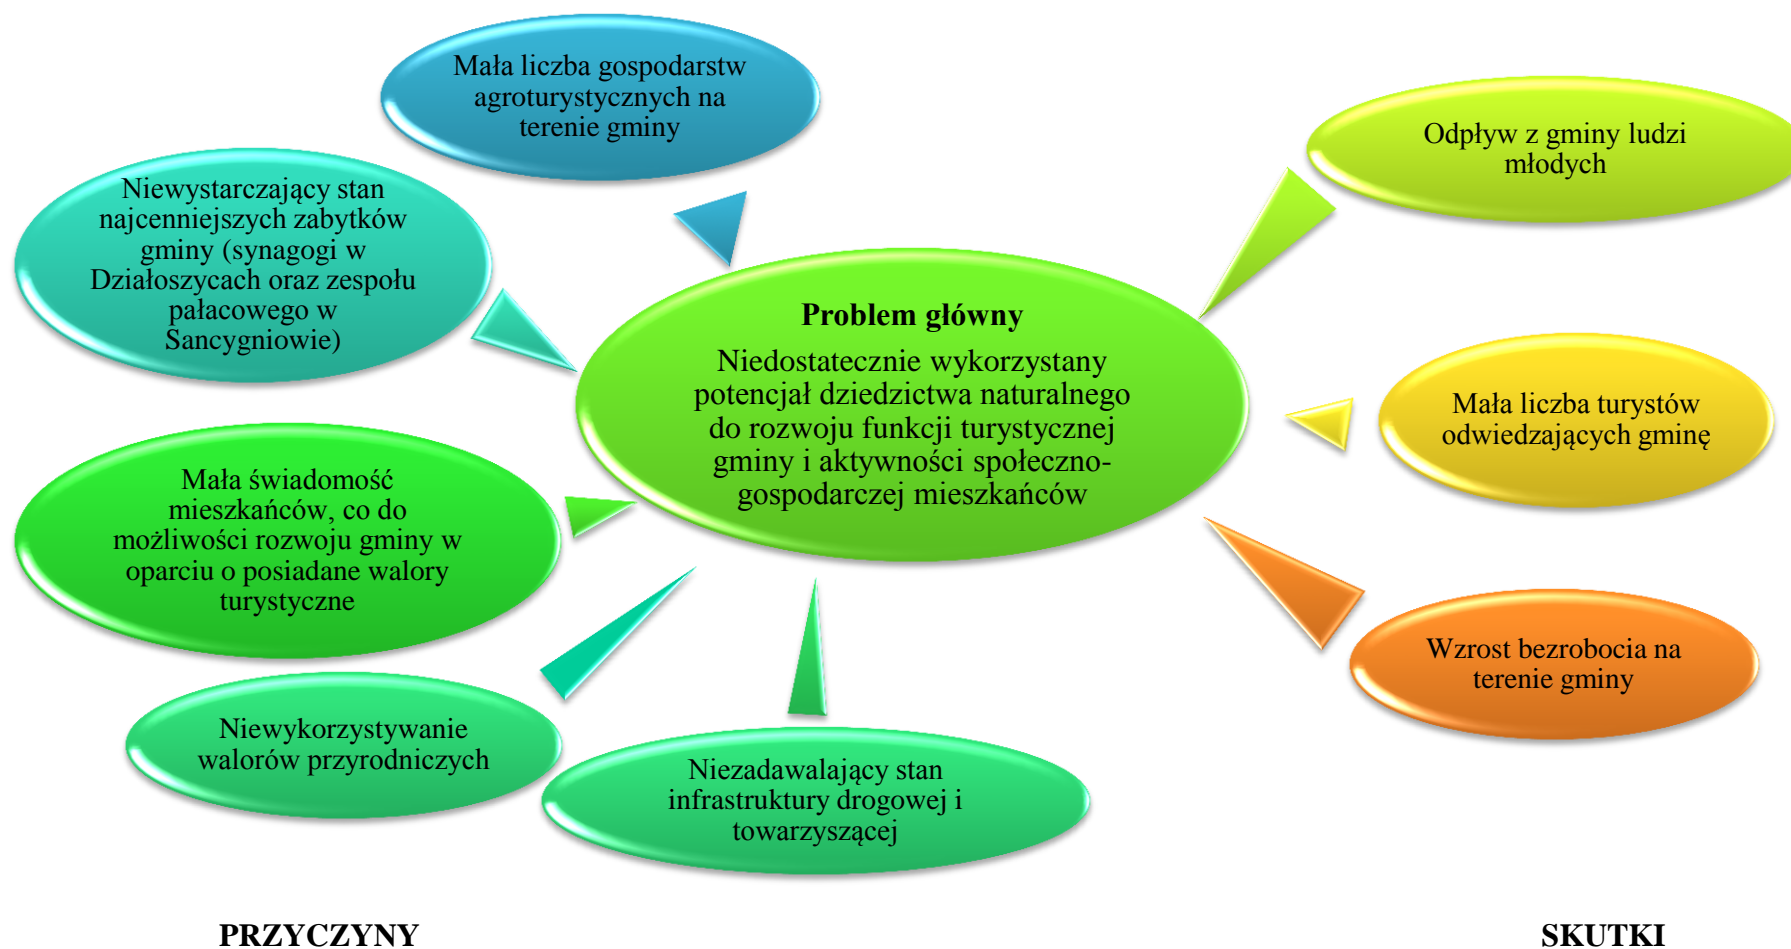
Mała liczba gospodarstw agroturystycznych na terenie gminy

Niewystarczający stan najcenniejszych zabytków gminy (synagogi w Działoszycach oraz zespołu pałacowego w Sancygniowie)

Odpływ z gminy ludzi młodych

**Problem główny**

Niedostatecznie wykorzystany potencjał dziedzictwa naturalnego do rozwoju funkcji turystycznej gminy i aktywności społeczno-gospodarczej mieszkańców

Mała liczba turystów odwiedzających gminę

Mała świadomość mieszkańców, co do możliwości rozwoju gminy w oparciu o posiadane walory turystyczne

Wzrost bezrobocia na terenie gminy

Niewykorzystywanie walorów przyrodniczych

Niezadawalający stan infrastruktury drogowej i towarzyszącej

PRZYCZYNY

SKUTKI